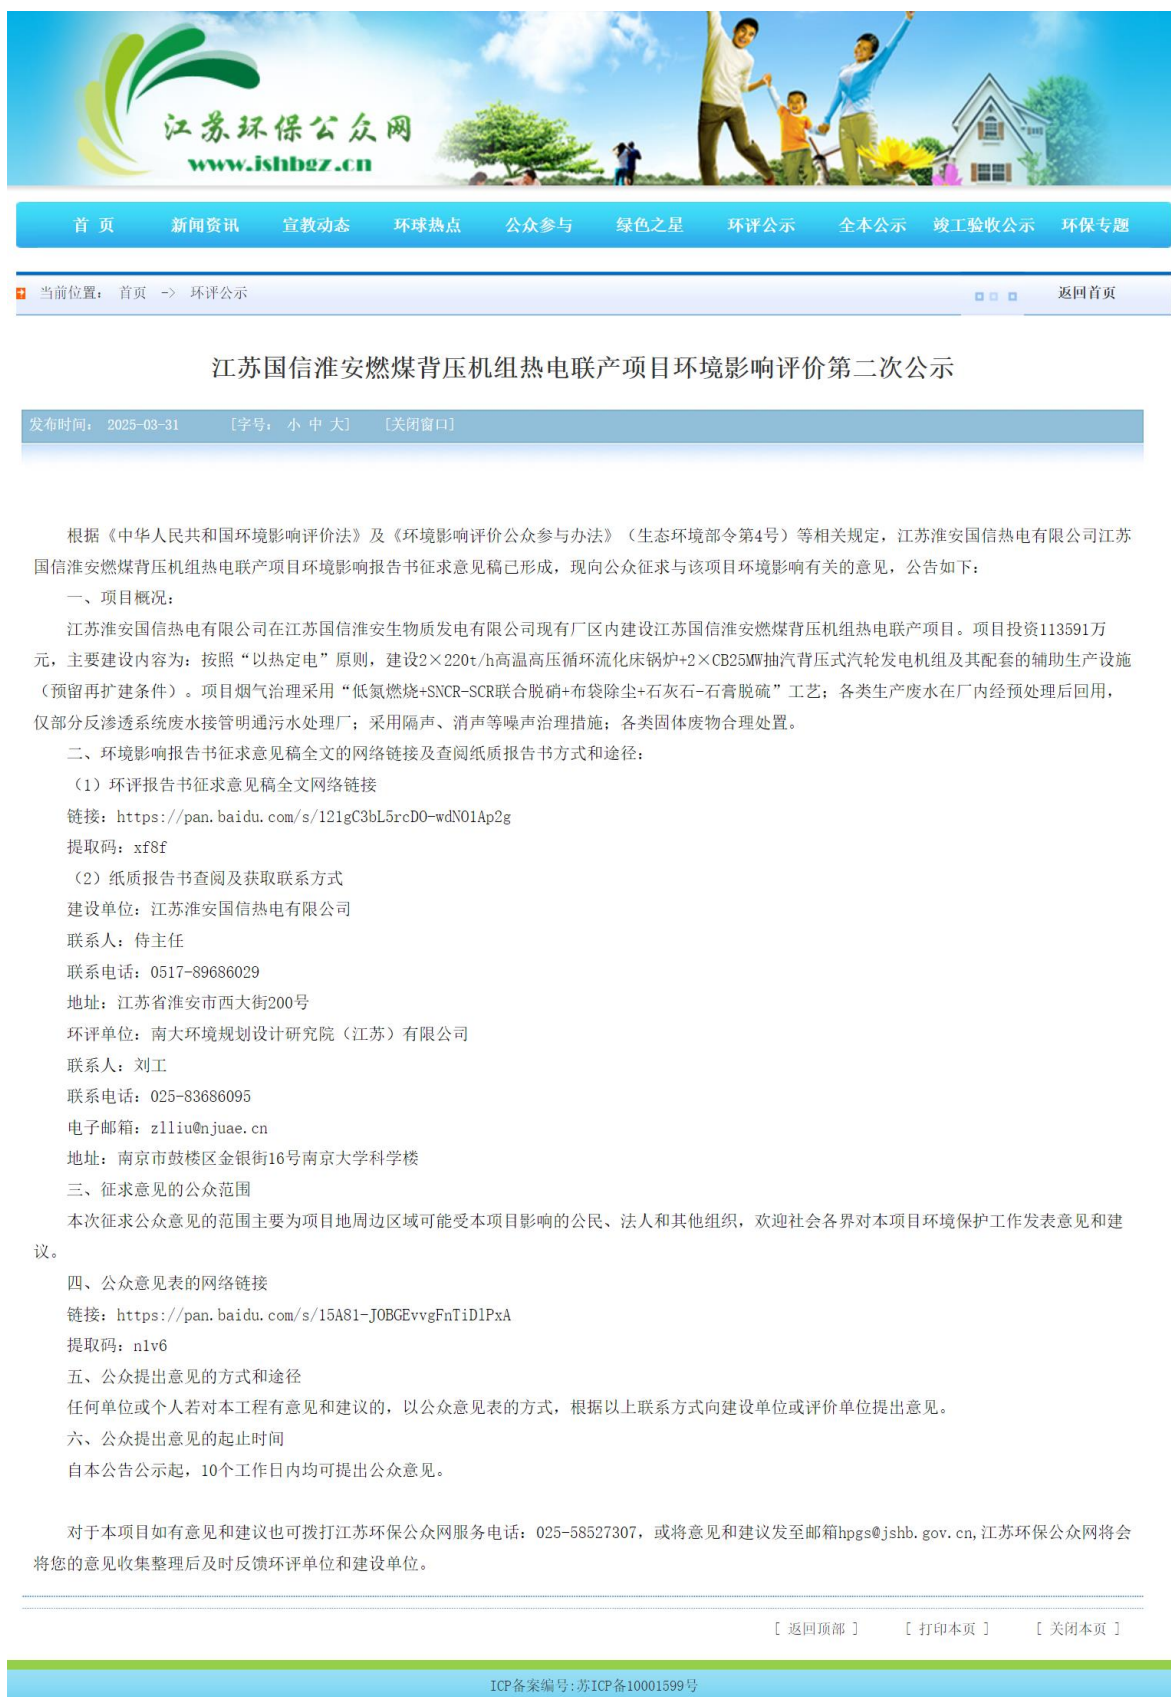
江苏环保公众网
www.jshbgz.cn

首 页 新闻资讯 宣教动态 环球热点 公众参与 绿色之星 环评公示 全本公示 竣工验收公示 环保专题

当前位置： 首页 -> 环评公示 返回首页

江苏国信淮安燃煤背压机组热电联产项目环境影响评价第二次公示

发布时间： 2025-03-31 [字号： 小 中 大] [关闭窗口]

根据《中华人民共和国环境影响评价法》及《环境影响评价公众参与办法》（生态环境部令第4号）等相关规定，江苏淮安国信热电有限公司江苏国信淮安燃煤背压机组热电联产项目环境影响报告书征求意见稿已形成，现向公众征求与该项目环境影响有关的意见，公告如下：

一、项目概况：

江苏淮安国信热电有限公司在江苏国信淮安生物质发电有限公司现有厂区内建设江苏国信淮安燃煤背压机组热电联产项目。项目投资113591万元，主要建设内容为：按照“以热定电”原则，建设2×220t/h高温高压循环流化床锅炉+2×CB25MW抽汽背压式汽轮发电机组及其配套的辅助生产设施（预留再扩建条件）。项目烟气治理采用“低氮燃烧+SNCR-SCR联合脱硝+布袋除尘+石灰石-石膏脱硫”工艺；各类生产废水在厂内经预处理后回用，仅部分反渗透系统废水接管明通污水处理厂；采用隔声、消声等噪声治理措施；各类固体废物合理处置。

二、环境影响报告书征求意见稿全文的网络链接及查阅纸质报告书方式和途径：

（1）环评报告书征求意见稿全文网络链接

链接：https://pan.baidu.com/s/121gC3bL5rcDO-wdNO1Ap2g

提取码：xf8f

（2）纸质报告书查阅及获取联系方式

建设单位：江苏淮安国信热电有限公司

联系人：侍主任

联系电话：0517-89686029

地址：江苏省淮安市西大街200号

环评单位：南大环境规划设计研究院（江苏）有限公司

联系人：刘工

联系电话：025-83686095

电子邮箱：zlliu@njuae.cn

地址：南京市鼓楼区金银街16号南京大学科学楼

三、征求意见的公众范围

本次征求公众意见的范围主要为项目地周边区域可能受本项目影响的公民、法人和其他组织，欢迎社会各界对本项目环境保护工作发表意见和建议。

四、公众意见表的网络链接

链接：https://pan.baidu.com/s/15A81-JOBGEvvgFnTiDlPxA

提取码：n1v6

五、公众提出意见的方式和途径

任何单位或个人若对本工程有意见和建议的，以公众意见表的方式，根据以上联系方式向建设单位或评价单位提出意见。

六、公众提出意见的起止时间

自本公告公示起，10个工作日内均可提出公众意见。

对于本项目如有意见和建议也可拨打江苏环保公众网服务电话：025-58527307，或将意见和建议发至邮箱hpgs@jshb.gov.cn,江苏环保公众网将会将您的意见收集整理后及时反馈环评单位和建设单位。

[ 返回顶部 ] [ 打印本页 ] [ 关闭本页 ]

ICP备案编号:苏ICP备10001599号